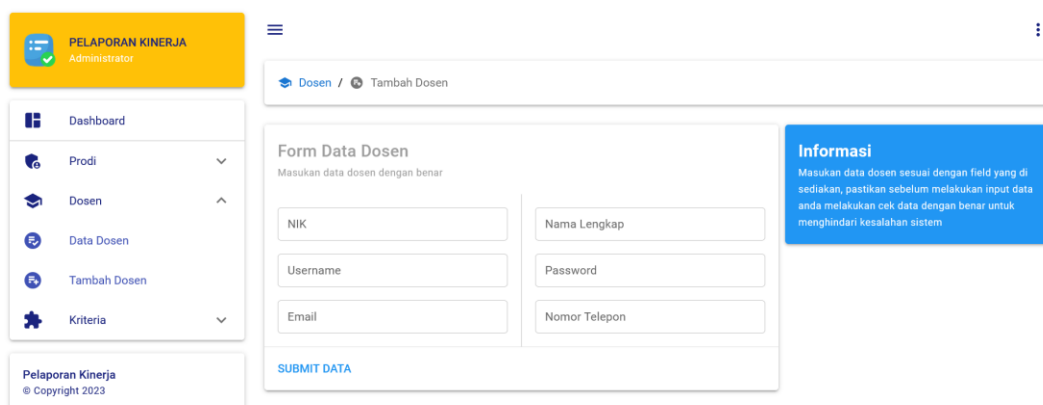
PELAPORAN KINERJA
Administrator

Dashboard
Prodi
Dosen
Data Dosen
Tambah Dosen
Kriteria

Pelaporan Kinerja
© Copyright 2023

Dosen / Tambah Dosen

Form Data Dosen
Masukan data dosen dengan benar

NIK
Nama Lengkap
Username
Password
Email
Nomor Telepon

SUBMIT DATA

Informasi
Masukan data dosen sesuai dengan field yang di sediakan, pastikan sebelum melakukan input data anda melakukan cek data dengan benar untuk menghindari kesalahan sistem